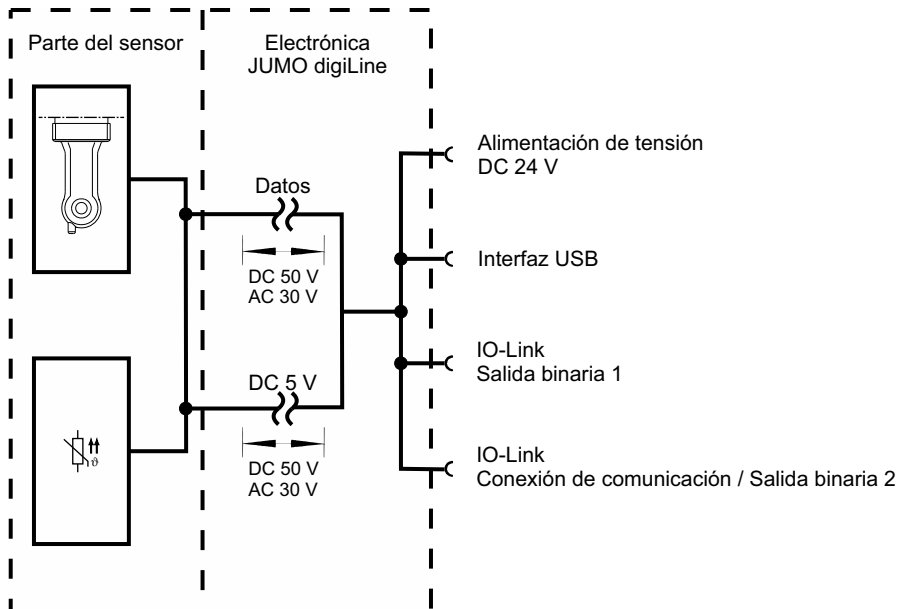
Parte del sensor

Electrónica
JUMO digiLine

Datos

DC 50 V
AC 30 V

DC 5 V

DC 50 V
AC 30 V

Alimentación de tensión
DC 24 V

Interfaz USB

IO-Link
Salida binaria 1

IO-Link
Conexión de comunicación / Salida binaria 2